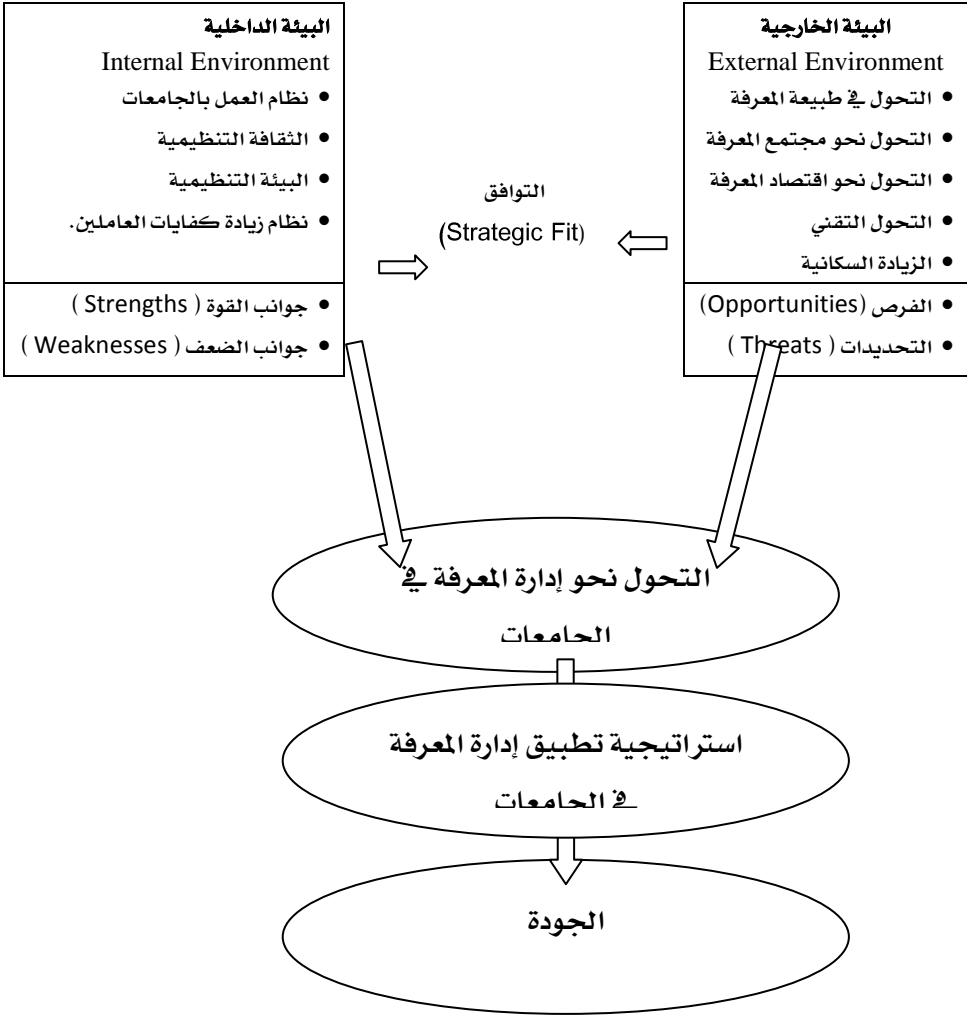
البيئة الخارجية
External Environment
• التحول في طبيعة المعرفة
• التحول نحو مجتمع المعرفة
• التحول نحو اقتصاد المعرفة
• التحول التقني
• الزيادة السكانية
• الفرص (Opportunities)
• التحديات ( Threats )

التوافق
(Strategic Fit)

البيئة الداخلية
Internal Environment
• نظام العمل بالجامعات
• الثقافة التنظيمية
• البيئة التنظيمية
• نظام زيادة كفايات العاملين.
• جوانب القوة ( Strengths )
• جوانب الضعف ( Weaknesses )

التحول نحو إدارة المعرفة في الجامعات

استراتيجية تطبيق إدارة المعرفة في الجامعات

الجودة